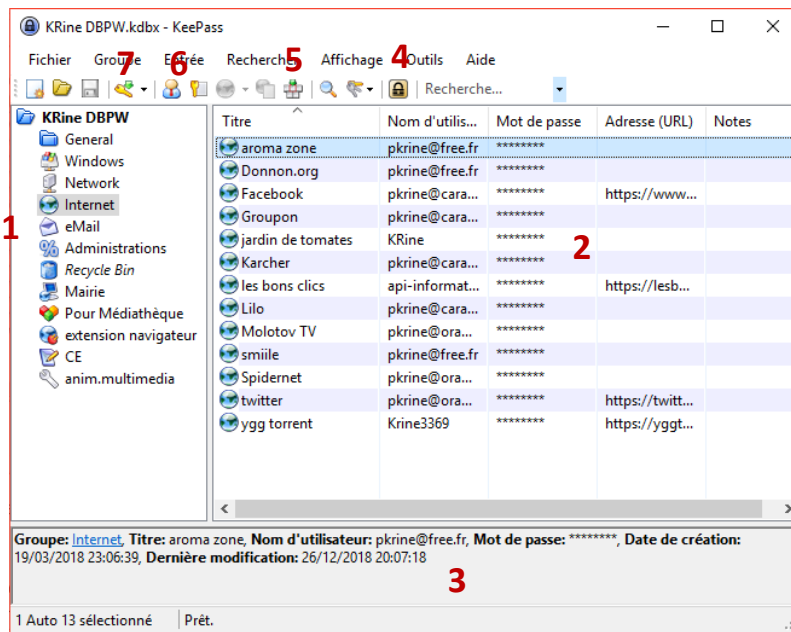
KRine DBPW.kdbx - KeePass

Fichier Groupe 7 Entrée 6 Recherche 5 Affichage 4 Outils Aide

Recherche...

KRine DBPW
General
Windows
Network
Internet
eMail
Administrations
Recycle Bin
Mairie
Pour Médiathèque
extension navigateur
CE
anim.multimedia

1

| Titre | Nom d'utilis... | Mot de passe | Adresse (URL) | Notes |
|---|---|---|---|---|
| aroma zone | pkrine@free.fr | ******** | | |
| Donnon.org | pkrine@free.fr | ******** | | |
| Facebook | pkrine@cara... | ******** | https://www.... | |
| Groupon | pkrine@cara... | ******** | | |
| jardin de tomates | KRine | ******** | | |
| Karcher | pkrine@cara... | ******** | | |
| les bons clics | api-informat... | ******** | https://lesb... | |
| Lilo | pkrine@cara... | ******** | | |
| Molotov TV | pkrine@ora... | ******** | | |
| smiile | pkrine@free.fr | ******** | | |
| Spidernet | pkrine@ora... | ******** | | |
| twitter | pkrine@ora... | ******** | https://twitt... | |
| ygg torrent | Krine3369 | ******** | https://yggt... | |

2

Groupe: Internet, Titre: aroma zone, Nom d'utilisateur: pkrine@free.fr, Mot de passe: ********, Date de création: 19/03/2018 23:06:39, Dernière modification: 26/12/2018 20:07:18

3

1 Auto 13 sélectionné | Prêt.